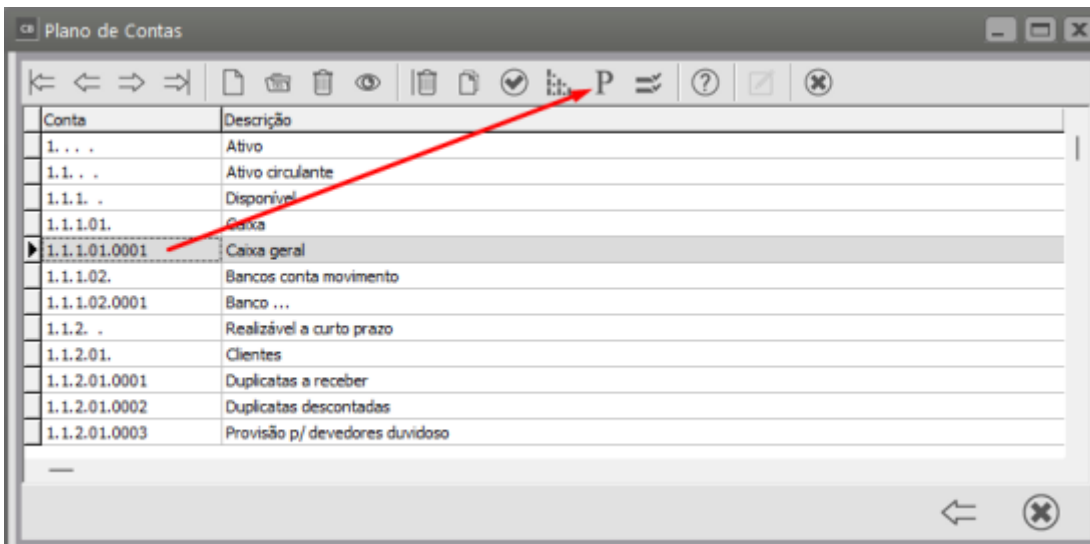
Plano de Contas

P

| Conta | Descrição |
|---|---|
| 1. . . . | Ativo |
| 1.1. . . | Ativo circulante |
| 1.1.1. . | Disponível |
| 1.1.1.01. | Caixa |
| 1.1.1.01.0001 | Caixa geral |
| 1.1.1.02. | Bancos conta movimento |
| 1.1.1.02.0001 | Banco ... |
| 1.1.2. . | Realizável a curto prazo |
| 1.1.2.01. | Clientes |
| 1.1.2.01.0001 | Duplicatas a receber |
| 1.1.2.01.0002 | Duplicatas descontadas |
| 1.1.2.01.0003 | Provisão p/ devedores duvidoso |